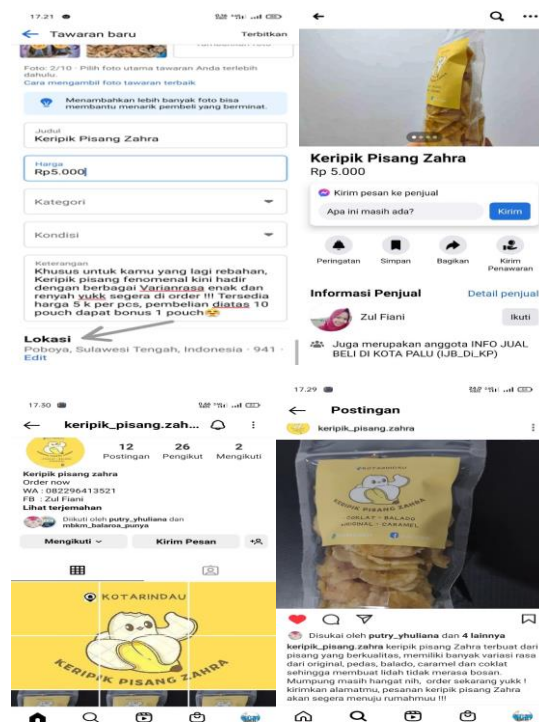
17.21

← Tawaran baru Terbitkan

Foto: 2/10 · Pilih foto utama tawaran Anda terlebih dahulu.
Cara mengambil foto tawaran terbaik

Menambahkan lebih banyak foto bisa membantu menarik pembeli yang berminat.

Judul
Keripik Pisang Zahra

Harga
Rp5.000

Kategori

Kondisi

Keterangan
Khusus untuk kamu yang lagi rebahan, Keripik pisang fenomenal kini hadir dengan berbagai Varianrasa enak dan renyah yukk segera di order !!! Tersedia harga 5 k per pcs, pembelian diatas 10 pouch dapat bonus 1 pouch😋

Lokasi
Poboya, Sulawesi Tengah, Indonesia · 941 · Edit

←

Keripik Pisang Zahra
Rp 5.000

Kirim pesan ke penjual
Apa ini masih ada? Kirim

Peringatan Simpan Bagikan Kirim Penawaran

Informasi Penjual Detail penjual
Zul Fiani Ikuti

Juga merupakan anggota INFO JUAL BELI DI KOTA PALU (IJB_Di_KP)

17.30

← keripik_pisang.zah...

12 Postingan 26 Pengikut 2 Mengikuti

Keripik pisang zahra
Order now
WA : 082296413521
FB : Zul Fiani
Lihat terjemahan
Diikuti oleh putry_yhuliana dan mbkm_balaroa_punya

Mengikuti Kirim Pesan

KOTARINDAU
KERIPIK PISANG ZAHRA

17.29

← Postingan
keripik_pisang.zahra

KOTARINDAU
KERIPIK PISANG ZAHRA
COKLAT · BALADO
ORIGINAL · CARAMEL

Disukai oleh putry_yhuliana dan 4 lainnya
keripik_pisang.zahra keripik pisang Zahra terbuat dari pisang yang berkualitas, memiliki banyak variasi rasa dari original, pedas, balado, caramel dan coklat sehingga membuat lidah tidak merasa bosan. Mumpung masih hangat nih, order sekarang yukk ! kirimkan alamatmu, pesanan keripik pisang Zahra akan segera menuju rumahmuu !!!